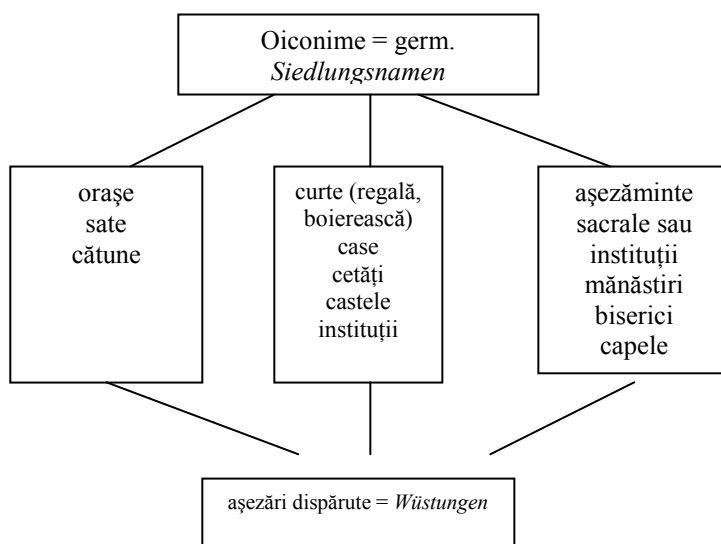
Oiconime = germ. *Siedlungsnamen*

orașe
sate
cătune

curte (regală, boierească)
case
cetăți
castele
instituții

așezăminte sacrale sau instituții
mănăstiri
biserici
capele

așezări dispărute = *Wüstungen*